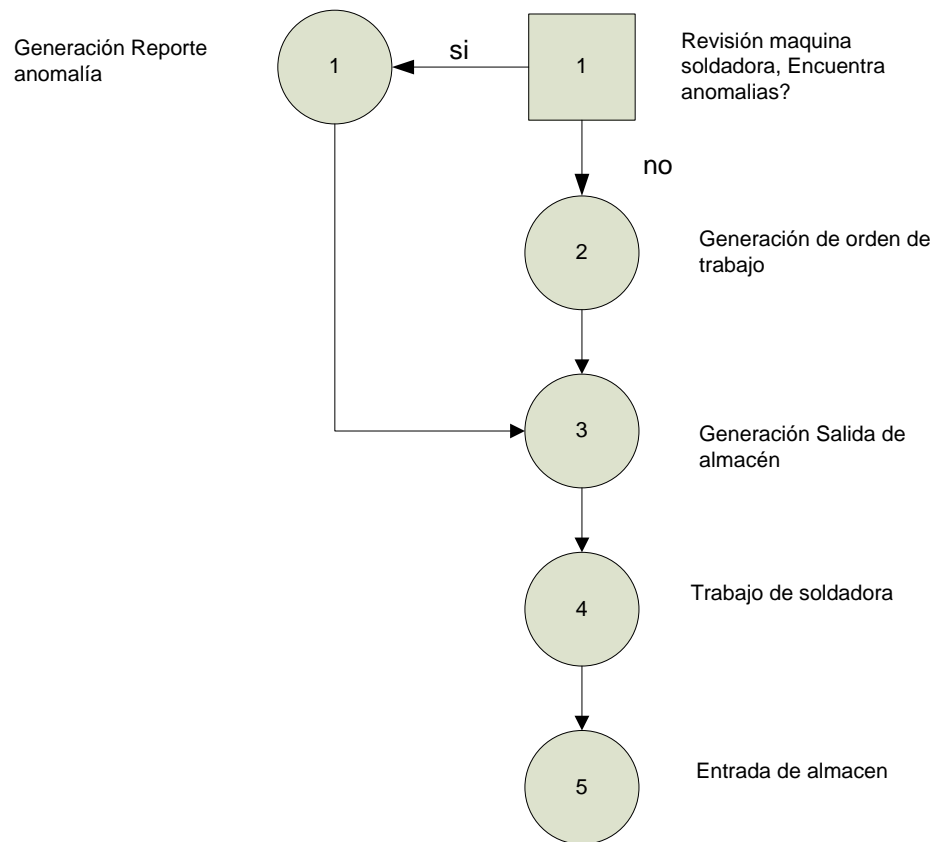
Generación Reporte anomalía

1

si

1

Revisión maquina soldadora, Encuentra anomalias?

no

2

Generación de orden de trabajo

3

Generación Salida de almacén

4

Trabajo de soldadora

5

Entrada de almacen